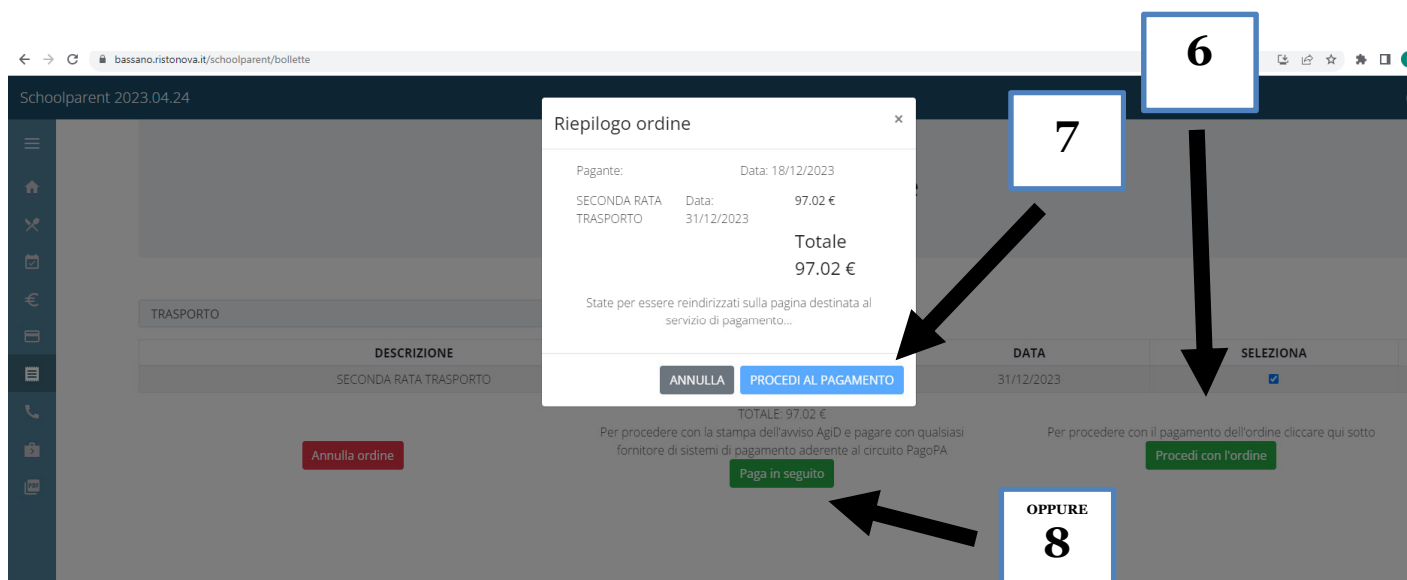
bassano.ristonova.it/schoolparent/bollette

6

Schoolparent 2023.04.24

Riepilogo ordine

×

7

Pagante:

Data: 18/12/2023

SECONDA RATA TRASPORTO

Data: 31/12/2023

97.02 €

Totale
97.02 €

State per essere reindirizzati sulla pagina destinata al servizio di pagamento...

ANNULLA

PROCEDI AL PAGAMENTO

TRASPORTO

| DESCRIZIONE | DATA | SELEZIONA |
|---|---|---|
| SECONDA RATA TRASPORTO | 31/12/2023 | |

TOTALE: 97.02 €

Per procedere con la stampa dell'avviso AgiD e pagare con qualsiasi fornitore di sistemi di pagamento aderente al circuito PagoPA

Per procedere con il pagamento dell'ordine cliccare qui sotto

Annulla ordine

Paga in seguito

Procedi con l'ordine

OPPURE
8